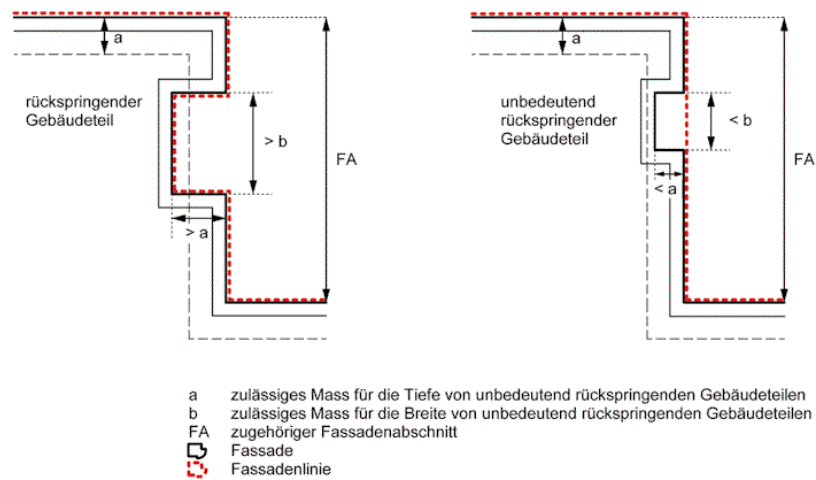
a

rückspringender Gebäudeteil

> b

FA

> a

a

unbedeutend rückspringender Gebäudeteil

< b

FA

< a

a zulässiges Mass für die Tiefe von unbedeutend rückspringenden Gebäudeteilen
b zulässiges Mass für die Breite von unbedeutend rückspringenden Gebäudeteilen
FA zugehöriger Fassadenabschnitt
Fassade
Fassadenlinie